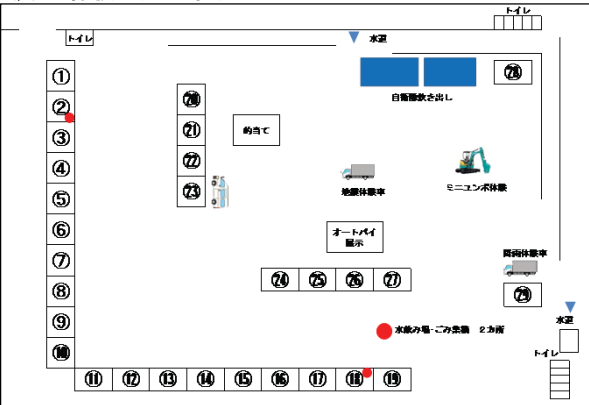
トイレ

トイレ

水道

①
②
③
④
⑤
⑥
⑦
⑧
⑨
⑩

⑳
㉑
㉒
㉓

的当て

自衛隊炊き出し

㉘

地震体験車

ミニユンボ体験

オートバイ展示

煙道体験車

㉔
㉕
㉖
㉗

㉙

水道

水飲み場・ごみ集積 2カ所

トイレ

⑪
⑫
⑬
⑭
⑮
⑯
⑰
⑱
⑲